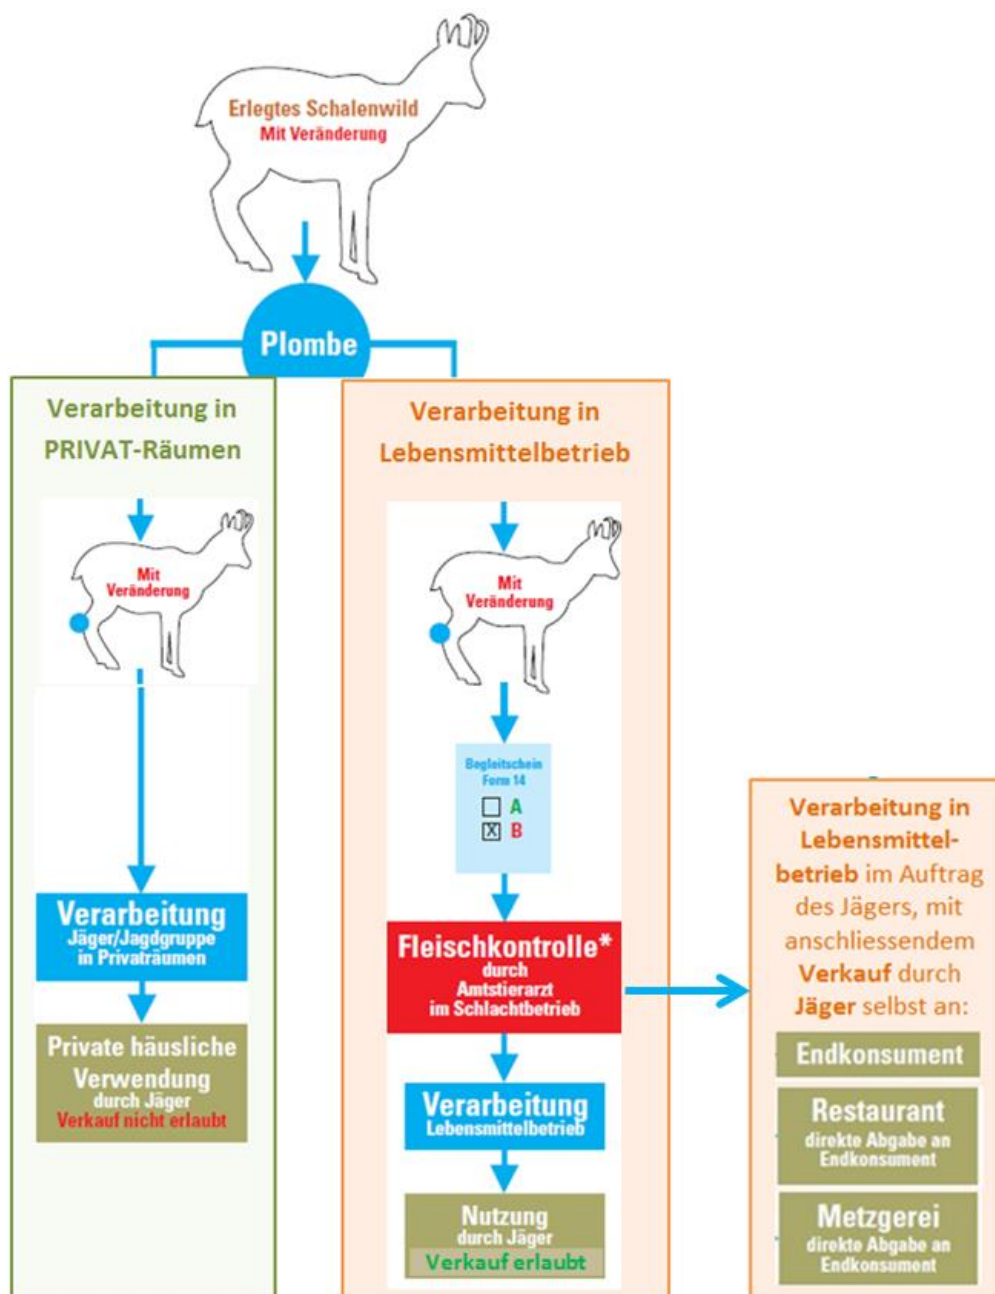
Erlegtes Schalenwild
Mit Veränderung

Plombe

Verarbeitung in PRIVAT-Räumen

Mit Veränderung

Verarbeitung
Jäger/Jagdgruppe in Privaträumen

Private häusliche Verwendung
durch Jäger
Verkauf nicht erlaubt

Verarbeitung in Lebensmittelbetrieb

Mit Veränderung

Begleitschein Form 14
☐ A
☒ B

Fleischkontrolle*
durch Amtstierarzt im Schlachtbetrieb

Verarbeitung
Lebensmittelbetrieb

Nutzung
durch Jäger
Verkauf erlaubt

Verarbeitung in Lebensmittelbetrieb im Auftrag des Jägers, mit anschliessendem Verkauf durch Jäger selbst an:

Endkonsument

Restaurant
direkte Abgabe an Endkonsument

Metzgerei
direkte Abgabe an Endkonsument